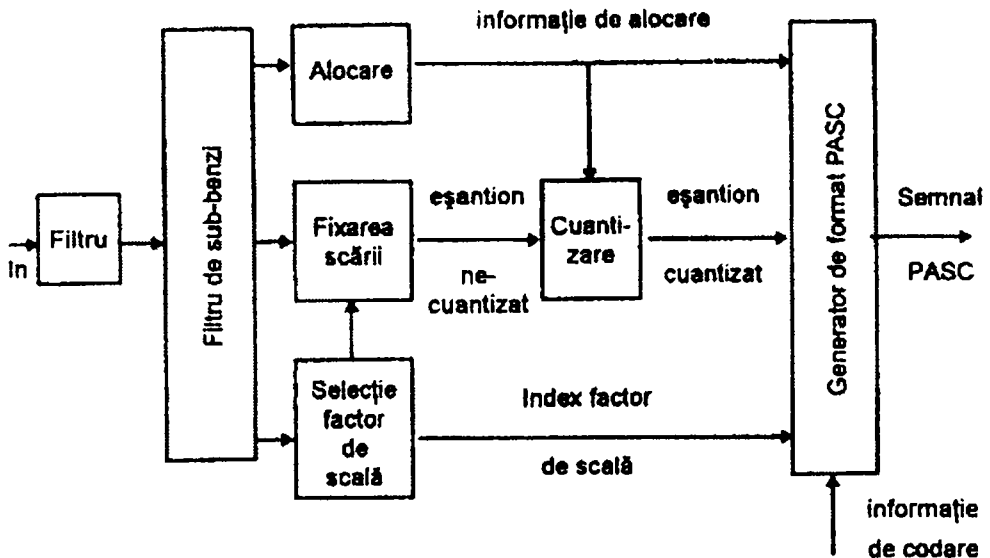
In

Filtru

Filtru de sub-benzi

Alocare

informaţie de alocare

Fixarea scării

eşantion

ne-cuantizat

Cuanti-zare

eşantion

cuantizat

Selecţie factor de scală

Index factor

de scală

Generator de format PASC

Semnal

PASC

informaţie

de codare